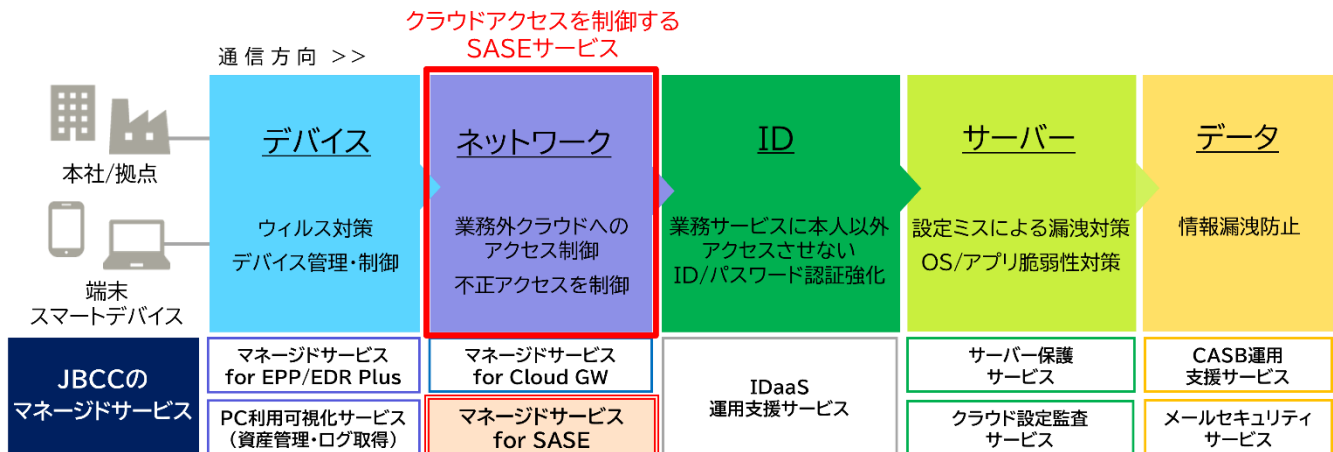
クラウドアクセスを制御する
SASEサービス

通信方向 >>

本社/拠点

端末
スマートデバイス

デバイス

ウィルス対策
デバイス管理・制御

ネットワーク

業務外クラウドへの
アクセス制御
不正アクセスを制御

ID

業務サービスに本人以外
アクセスさせない
ID/パスワード認証強化

サーバー

設定ミスによる漏洩対策
OS/アプリ脆弱性対策

データ

情報漏洩防止

JBCCの
マネージドサービス

マネージドサービス
for EPP/EDR Plus

PC利用可視化サービス
（資産管理・ログ取得）

マネージドサービス
for Cloud GW

マネージドサービス
for SASE

IDaaS
運用支援サービス

サーバー保護
サービス

クラウド設定監査
サービス

CASB運用
支援サービス

メールセキュリティ
サービス